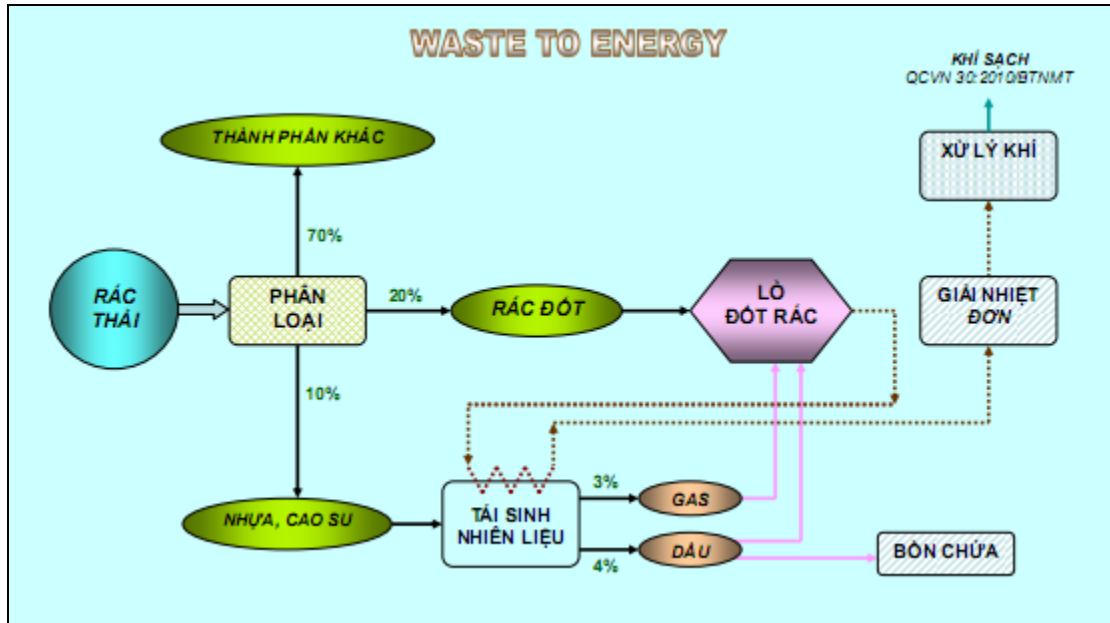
WASTE TO ENERGY

KHÍ SẠCH
QCVN 30:2010/BTNMT

THÀNH PHẦN KHÁC

XỬ LÝ KHÍ

70%

RÁC THẢI

PHÂN LOẠI

20%

RÁC ĐỐT

LÒ ĐỐT RÁC

GIẢI NHIỆT ĐƠN

10%

3%

GAS

NHỰA, CAO SU

TÁI SINH NHIÊN LIỆU

DẦU

BỒN CHỨA

4%